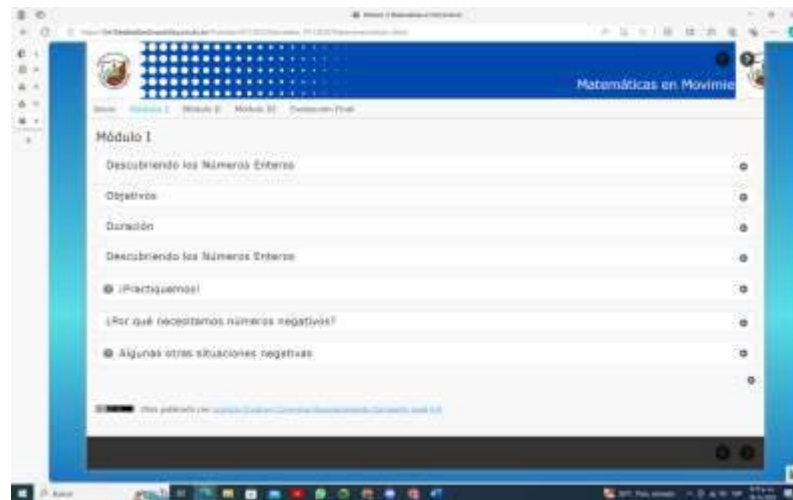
Matemáticas en Movimie

Inicio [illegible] Módulo I Módulo II Módulo III Evaluación Final

Módulo I

Descubriendo los Números Enteros

Objetivos

Duración

Descubriendo los Números Enteros

¡Practiquemos!

¿Por qué necesitamos números negativos?

Algunas otras situaciones negativas

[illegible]